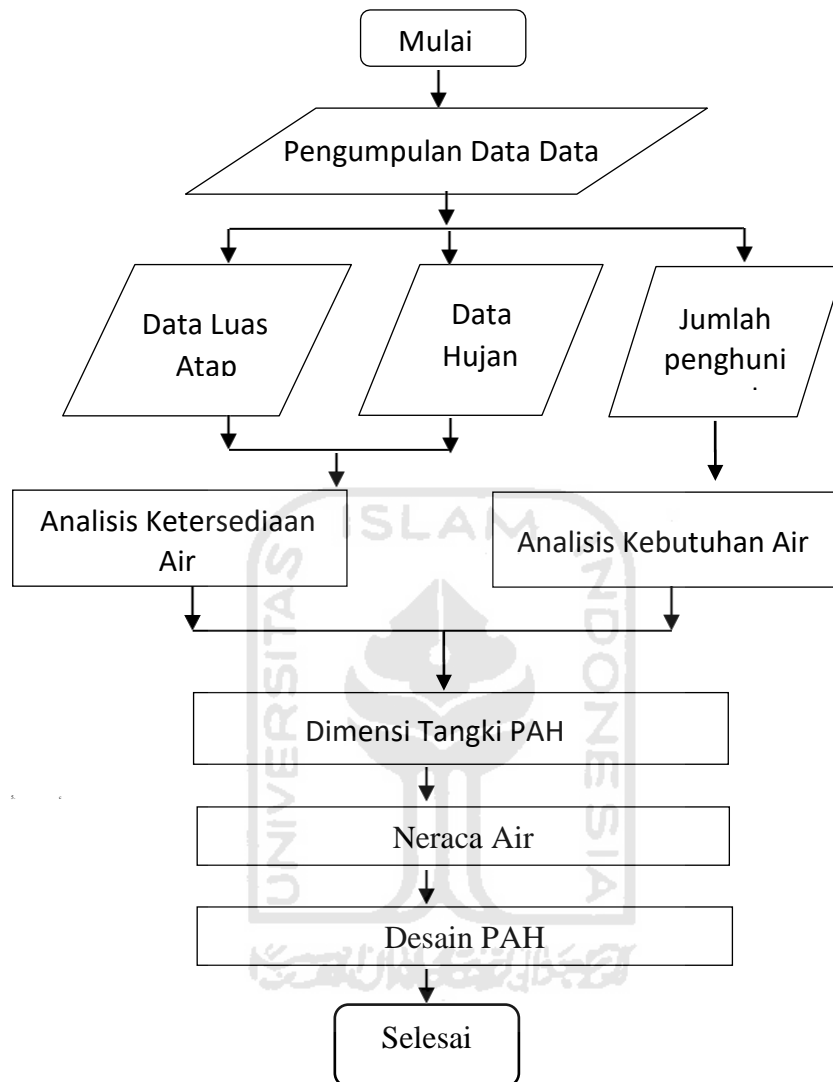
Mulai

Pengumpulan Data Data

Data Luas Atap

Data Hujan

Jumlah penghuni

Analisis Ketersediaan Air

Analisis Kebutuhan Air

Dimensi Tangki PAH

Neraca Air

Desain PAH

Selesai

ISLAM
UNIVERSITAS
INDONESIA